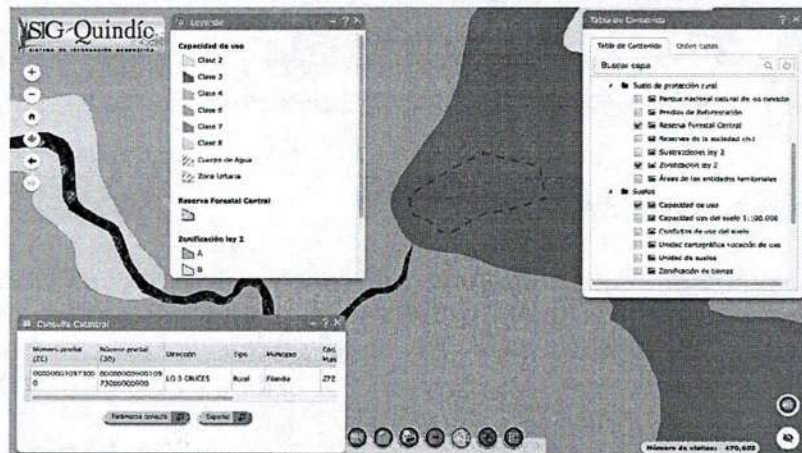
SIG-Quindío
SISTEMA DE INFORMACIÓN GEOGRÁFICA

Leyenda

Capacidad de uso
Clase 2
Clase 3
Clase 4
Clase 6
Clase 7
Clase 8
Cuerpo de Agua
Zona Urbana

Reserva Forestal Central

Zonificación ley 2
A
B

Tabla de Contenido

Tabla de Contenido
Orden capas

Buscar capa

Suelo de protección rural
Parque nacional natural de los nevados
Predios de Reforestación
Reserva Forestal Central
Reservas de la sociedad civil
Sustracciones ley 2
Zonificación ley 2
Áreas de las entidades territoriales
Suelos
Capacidad de uso
Capacidad uso del suelo 1:100.000
Conflictos de uso del suelo
Unidad cartográfica vocación de uso
Unidad de suelos
Zonificación de tierras

Consulta Catastral

| Número predial (ZC) | Número predial (30) | Dirección | Tipo | Municipio | Cód. Mun |
|---|---|---|---|---|---|
| 000000070287000 | 000000070287000000 73000000000 | LO 5 CRUCES | Rural | Filandia | 272 |

Reiniciar consulta
Exportar

Número de visitas: 470,603